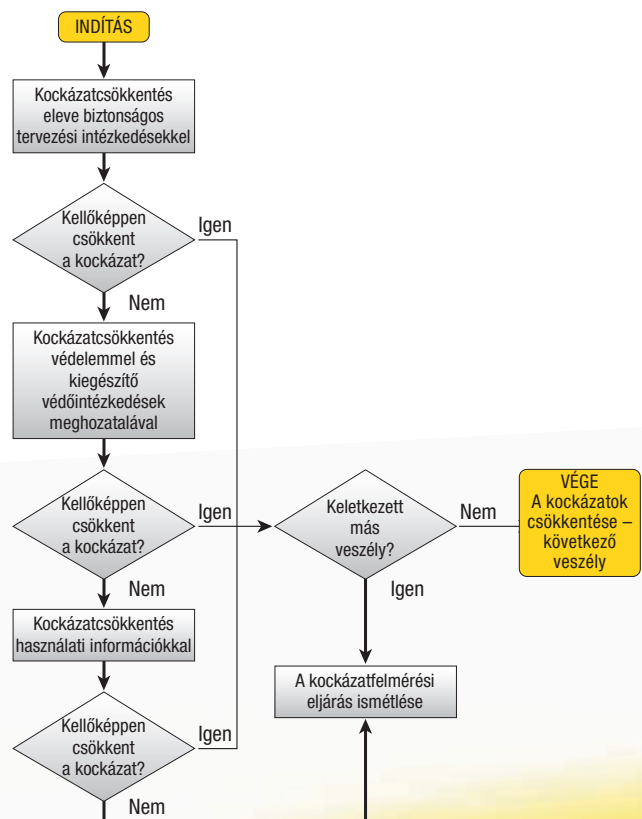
INDÍTÁS

Kockázatcsökkentés eleve biztonságos tervezési intézkedésekkel

Kellőképpen csökkent a kockázat?

Igen

Nem

Kockázatcsökkentés védelemmel és kiegészítő védőintézkedések meghozatalával

Kellőképpen csökkent a kockázat?

Igen

Keletkezett más veszély?

Nem

VÉGE A kockázatok csökkentése – következő veszély

Nem

Igen

Kockázatcsökkentés használati információkkal

A kockázatfelmérési eljárás ismétlése

Kellőképpen csökkent a kockázat?

Igen

Nem